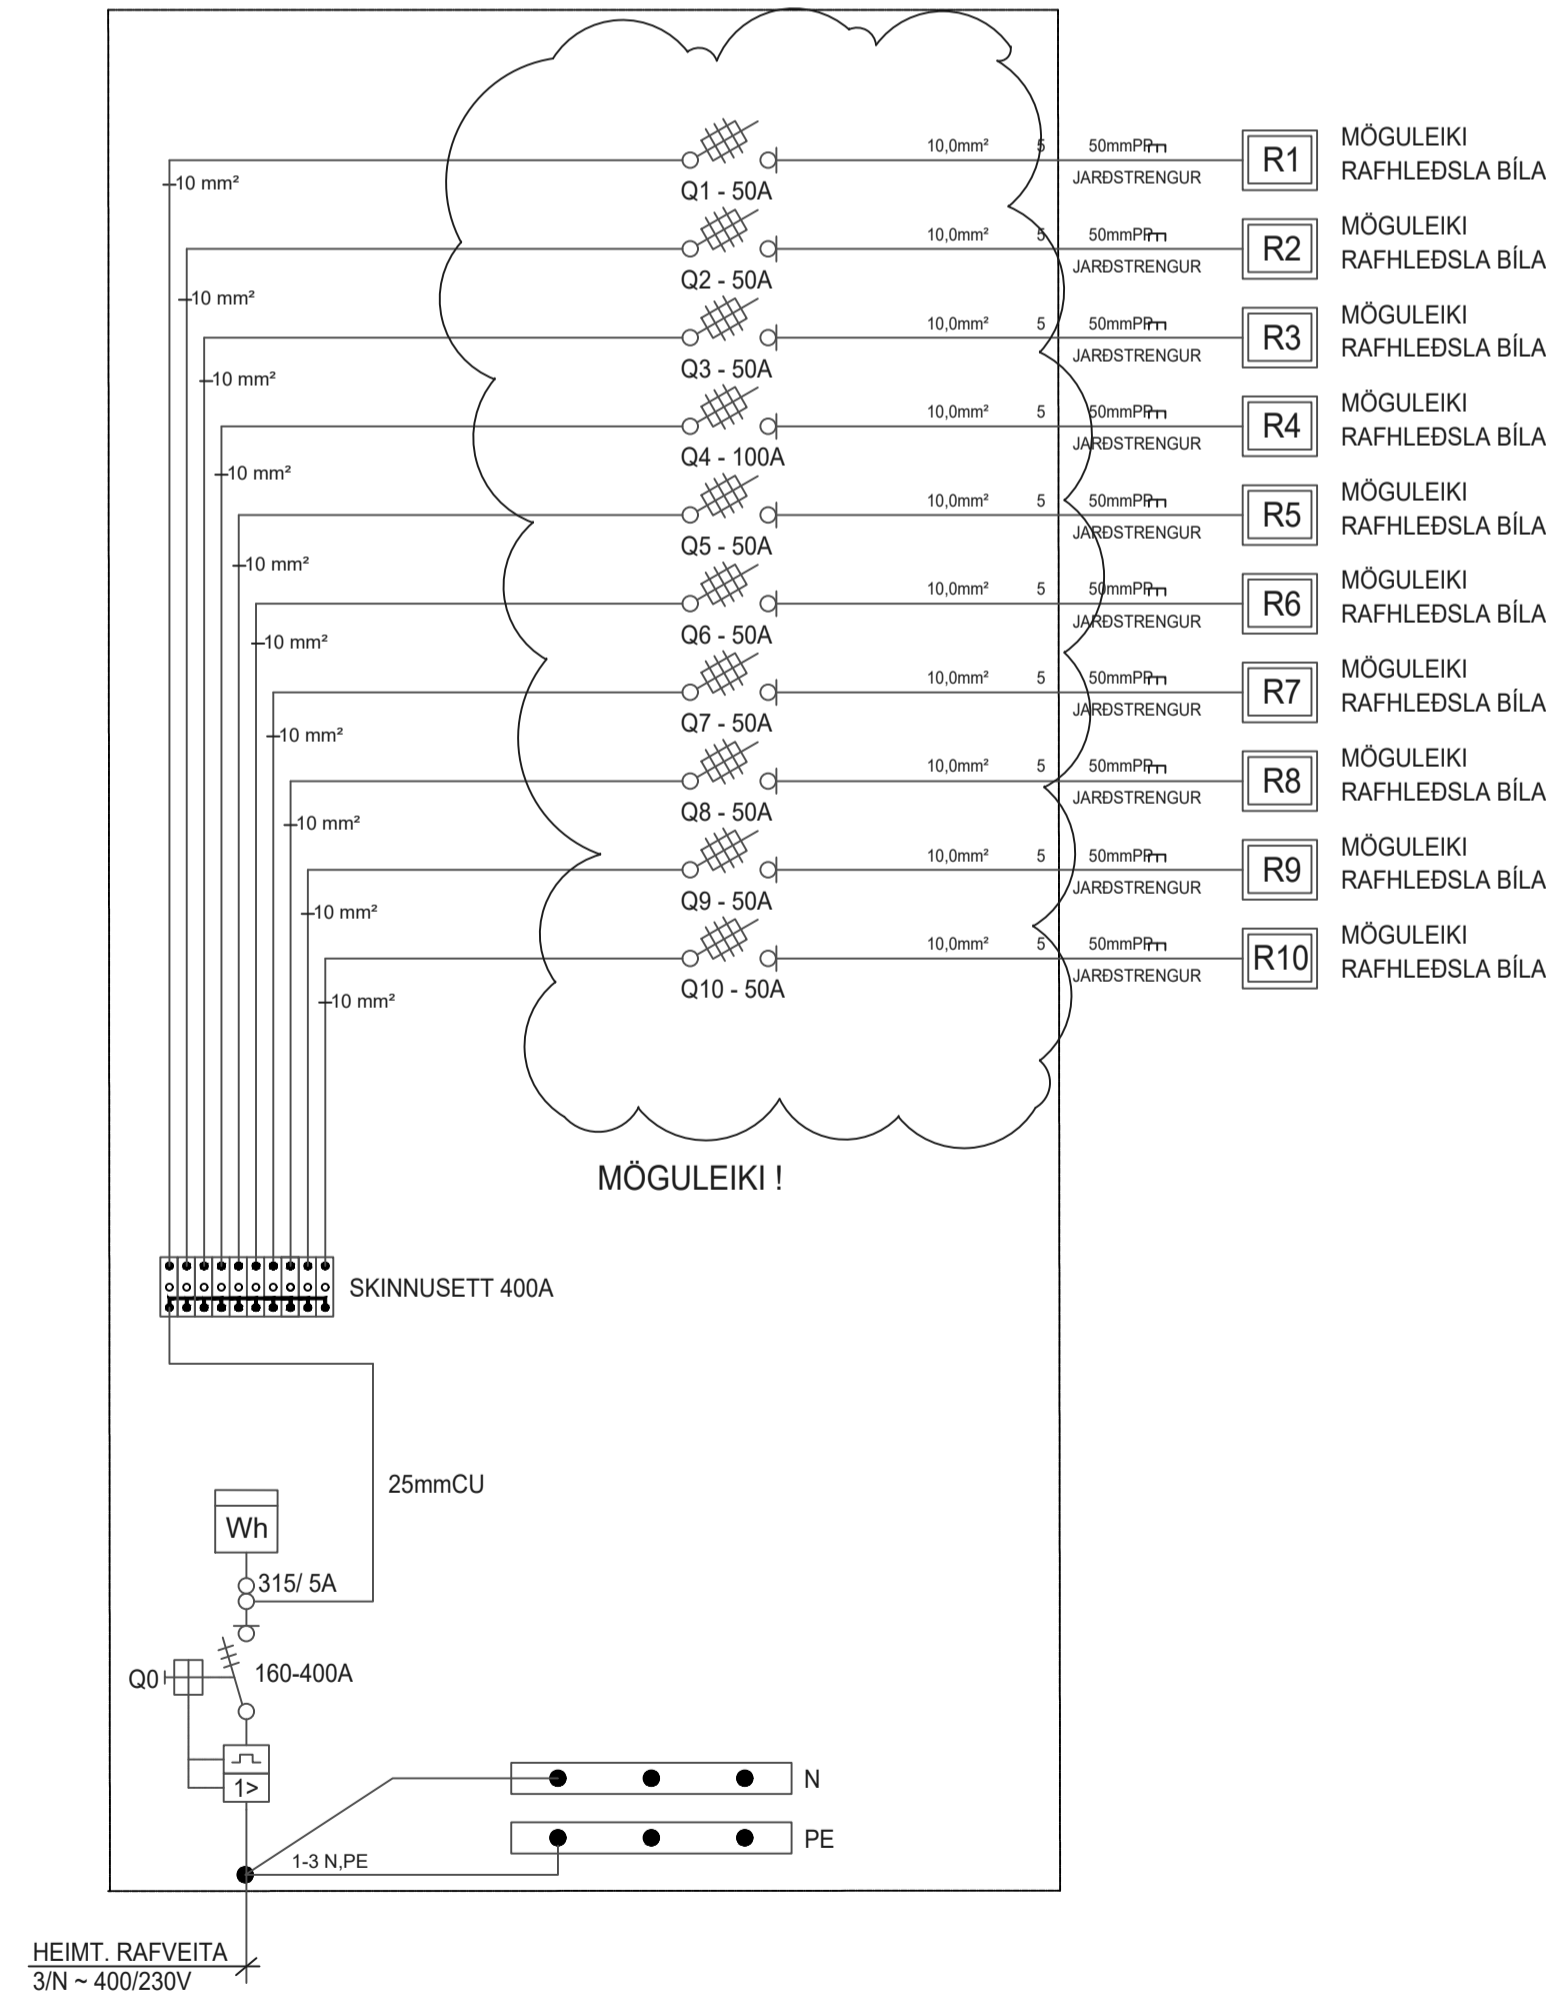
10 mm²
Q1 - 50A
10,0mm² 5 50mmPP
JARÐSTRENGUR
R1
MÖGULEIKI RAFHLEÐSLA BÍLA

10 mm²
Q2 - 50A
10,0mm² 5 50mmPP
JARÐSTRENGUR
R2
MÖGULEIKI RAFHLEÐSLA BÍLA

10 mm²
Q3 - 50A
10,0mm² 5 50mmPP
JARÐSTRENGUR
R3
MÖGULEIKI RAFHLEÐSLA BÍLA

10 mm²
Q4 - 100A
10,0mm² 5 50mmPP
JARÐSTRENGUR
R4
MÖGULEIKI RAFHLEÐSLA BÍLA

10 mm²
Q5 - 50A
10,0mm² 5 50mmPP
JARÐSTRENGUR
R5
MÖGULEIKI RAFHLEÐSLA BÍLA

10 mm²
Q6 - 50A
10,0mm² 5 50mmPP
JARÐSTRENGUR
R6
MÖGULEIKI RAFHLEÐSLA BÍLA

10 mm²
Q7 - 50A
10,0mm² 5 50mmPP
JARÐSTRENGUR
R7
MÖGULEIKI RAFHLEÐSLA BÍLA

10 mm²
Q8 - 50A
10,0mm² 5 50mmPP
JARÐSTRENGUR
R8
MÖGULEIKI RAFHLEÐSLA BÍLA

10 mm²
Q9 - 50A
10,0mm² 5 50mmPP
JARÐSTRENGUR
R9
MÖGULEIKI RAFHLEÐSLA BÍLA

10 mm²
Q10 - 50A
10,0mm² 5 50mmPP
JARÐSTRENGUR
R10
MÖGULEIKI RAFHLEÐSLA BÍLA

MÖGULEIKI !

SKINNUSETT 400A

25mmCU

Wh
315/ 5A
Q0
160-400A
1>
N
PE
1-3 N,PE

HEIMT. RAFVEITA
3/N ~ 400/230V